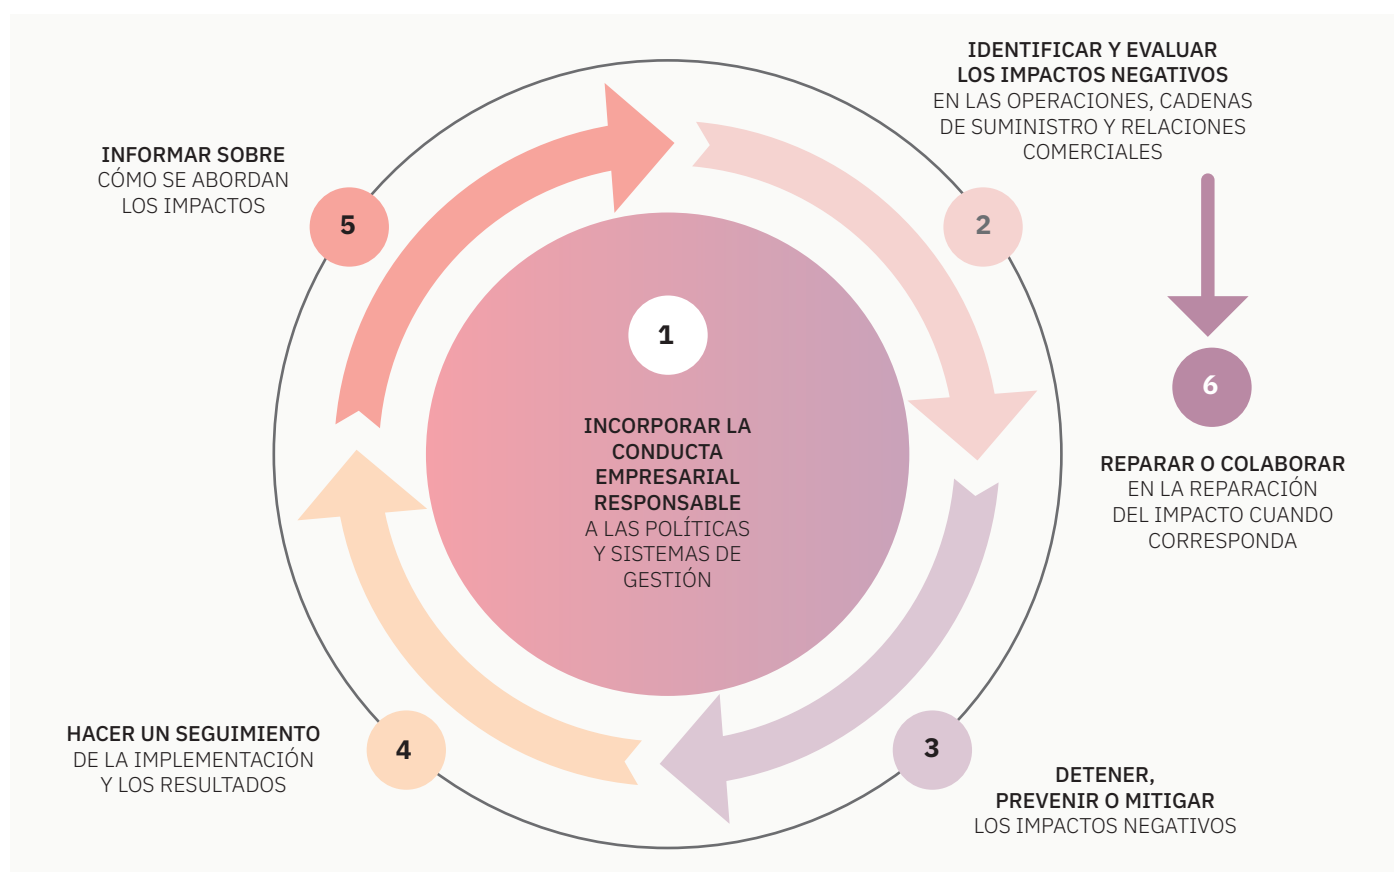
INFORMAR SOBRE
CÓMO SE ABORDAN
LOS IMPACTOS

5

IDENTIFICAR Y EVALUAR
LOS IMPACTOS NEGATIVOS
EN LAS OPERACIONES, CADENAS
DE SUMINISTRO Y RELACIONES
COMERCIALES

2

1

INCORPORAR LA
CONDUCTA
EMPRESARIAL
RESPONSABLE
A LAS POLÍTICAS
Y SISTEMAS DE
GESTIÓN

6

REPARAR O COLABORAR
EN LA REPARACIÓN
DEL IMPACTO CUANDO
CORRESPONDA

HACER UN SEGUIMIENTO
DE LA IMPLEMENTACIÓN
Y LOS RESULTADOS

4

3

DETENER,
PREVENIR O MITIGAR
LOS IMPACTOS NEGATIVOS